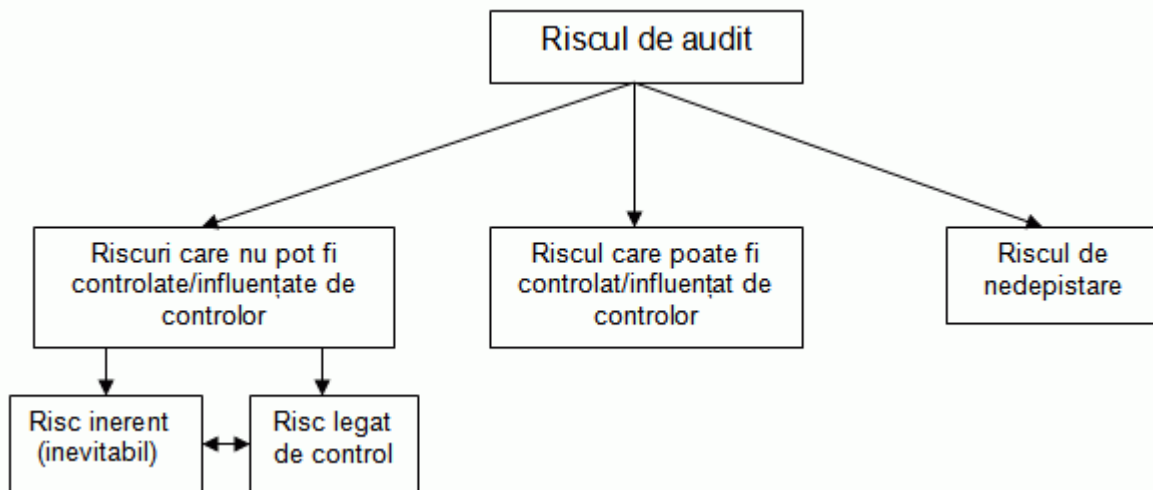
Riscul de audit

Riscuri care nu pot fi controlate/influențate de controlor

Riscul care poate fi controlat/influențat de controlor

Riscul de nedepistare

Risc inerent (inevitabil)

Risc legat de control